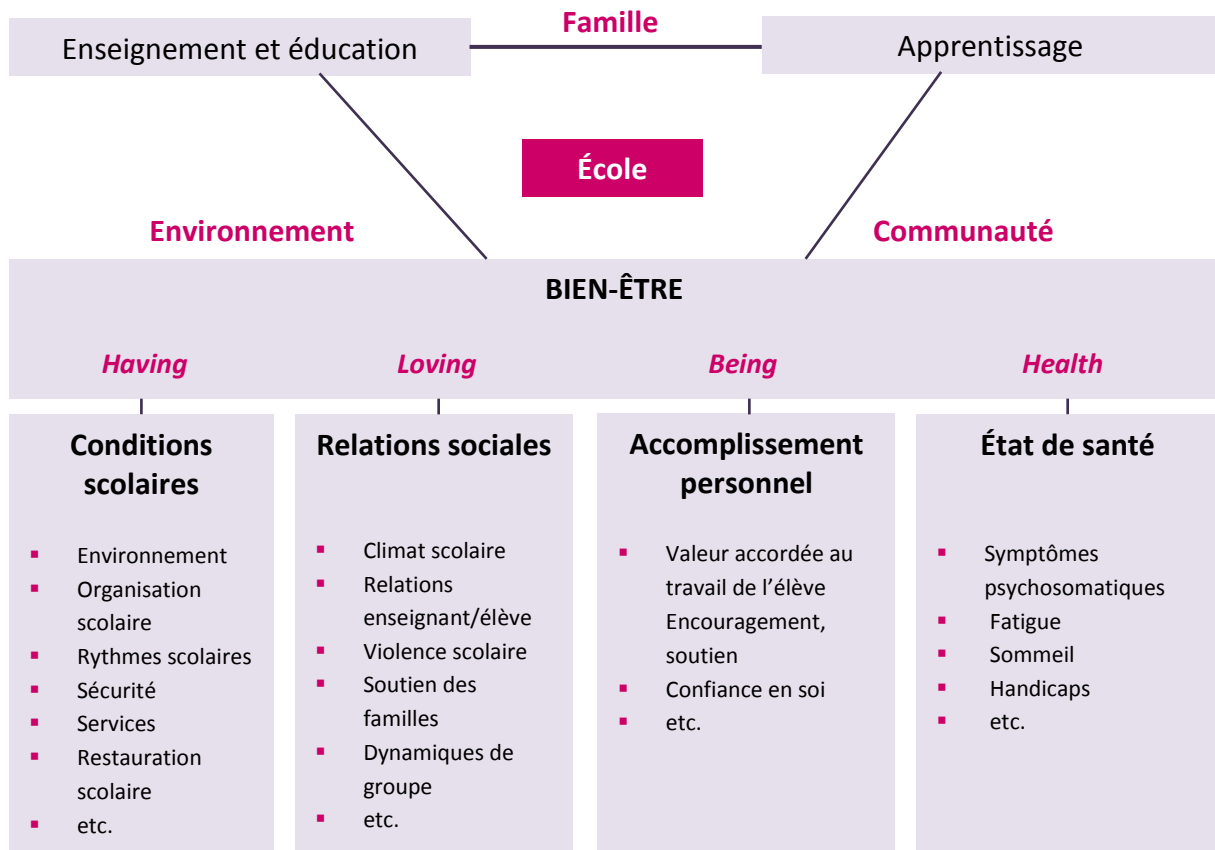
Enseignement et éducation

Famille

Apprentissage

École

Environnement

Communauté

BIEN-ÊTRE

*Having*

*Loving*

*Being*

*Health*

**Conditions scolaires**

- Environnement
- Organisation scolaire
- Rythmes scolaires
- Sécurité
- Services
- Restauration scolaire
- etc.

**Relations sociales**

- Climat scolaire
- Relations enseignant/élève
- Violence scolaire
- Soutien des familles
- Dynamiques de groupe
- etc.

**Accomplissement personnel**

- Valeur accordée au travail de l'élève Encouragement, soutien
- Confiance en soi
- etc.

**État de santé**

- Symptômes psychosomatiques
- Fatigue
- Sommeil
- Handicaps
- etc.